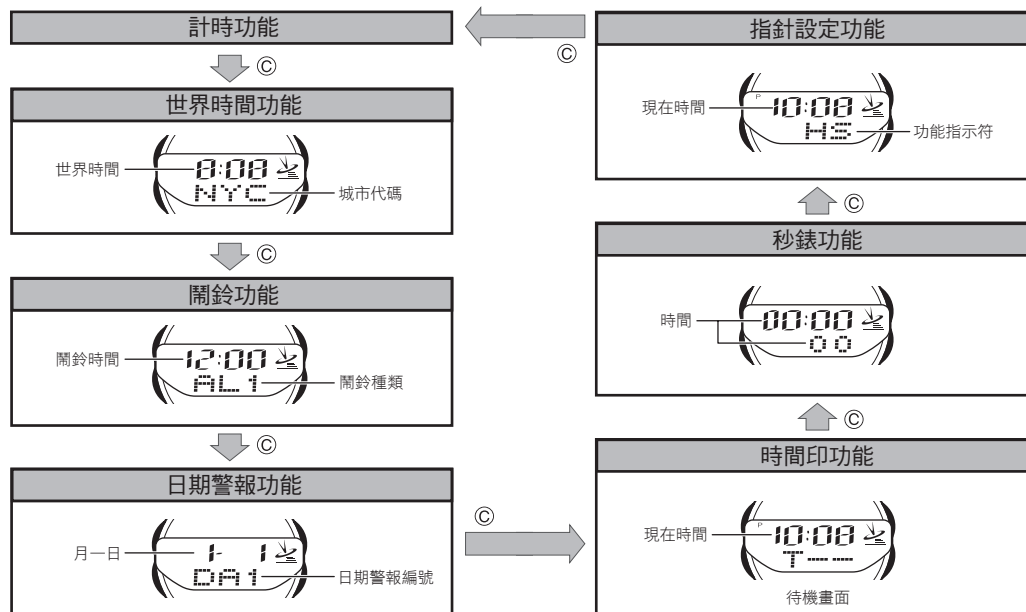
計時功能

Ⓒ

世界時間功能

世界時間

8:00

NYC

城市代碼

Ⓒ

鬧鈴功能

鬧鈴時間

12:00

AL 1

鬧鈴種類

Ⓒ

日期警報功能

月一日

1- 1

DA1

日期警報編號

Ⓒ

Ⓒ

指針設定功能

現在時間

P

10:08

HS

功能指示符

Ⓒ

秒錶功能

時間

00:00

00

Ⓒ

時間印功能

現在時間

P

10:08

T----

待機畫面